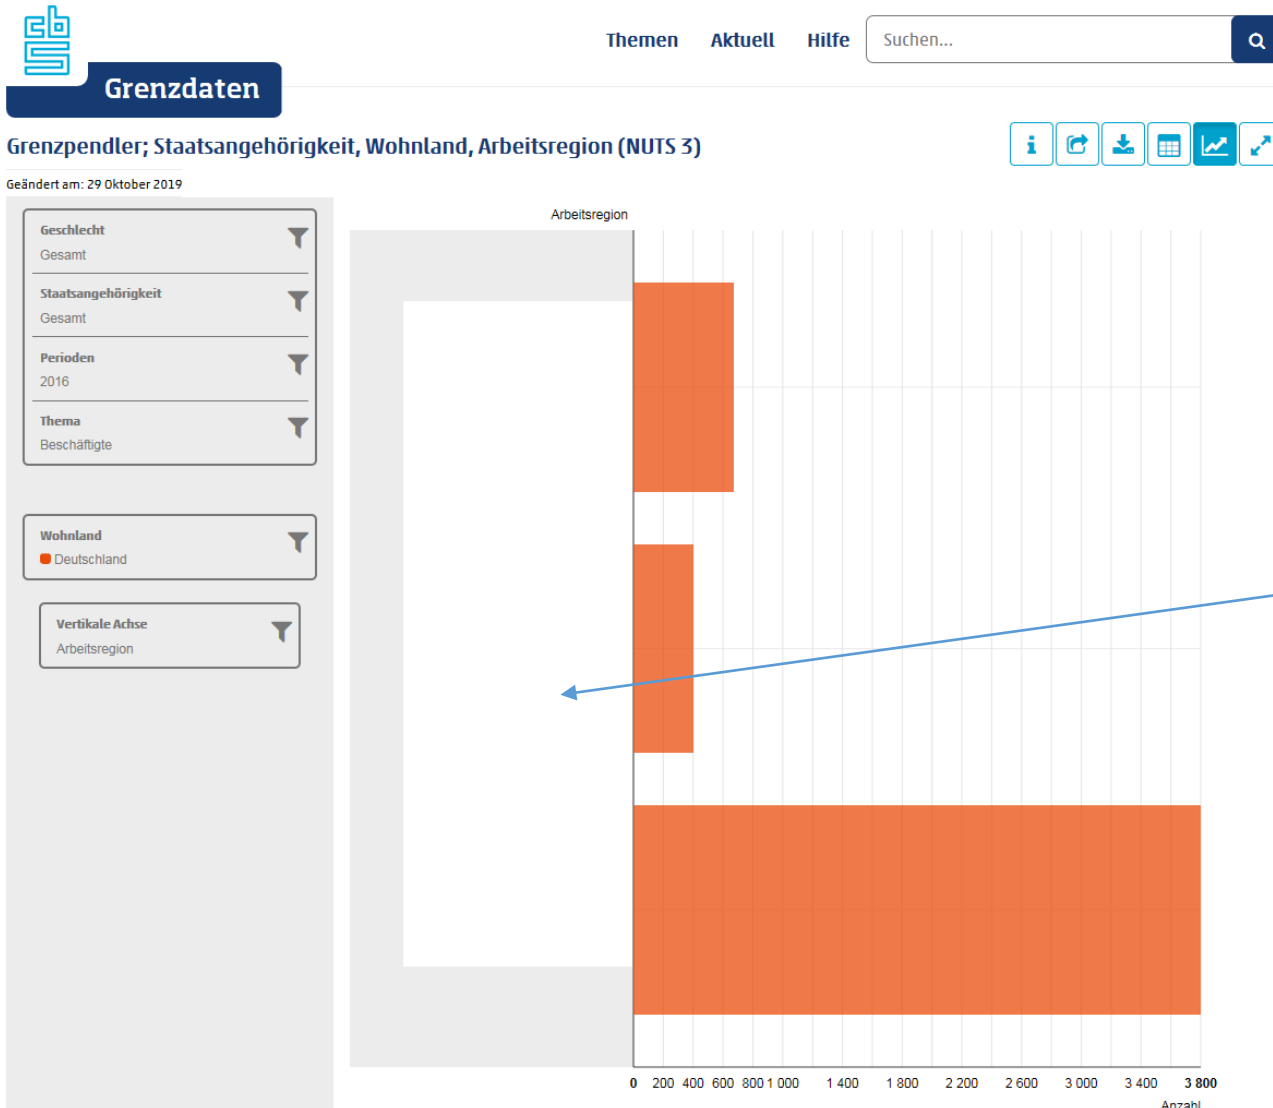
Grenzdaten

Themen Aktuell Hilfe Suchen...

Grenzpendler; Staatsangehörigkeit, Wohnland, Arbeitsregion (NUTS 3)

Geändert am: 29 Oktober 2019

Geschlecht
Gesamt

Staatsangehörigkeit
Gesamt

Perioden
2016

Thema
Beschäftigte

Wohnland
Deutschland

Vertikale Achse
Arbeitsregion

Arbeitsregion

0 200 400 600 800 1 000 1 400 1 800 2 200 2 600 3 000 3 400 3 800

Anzahl